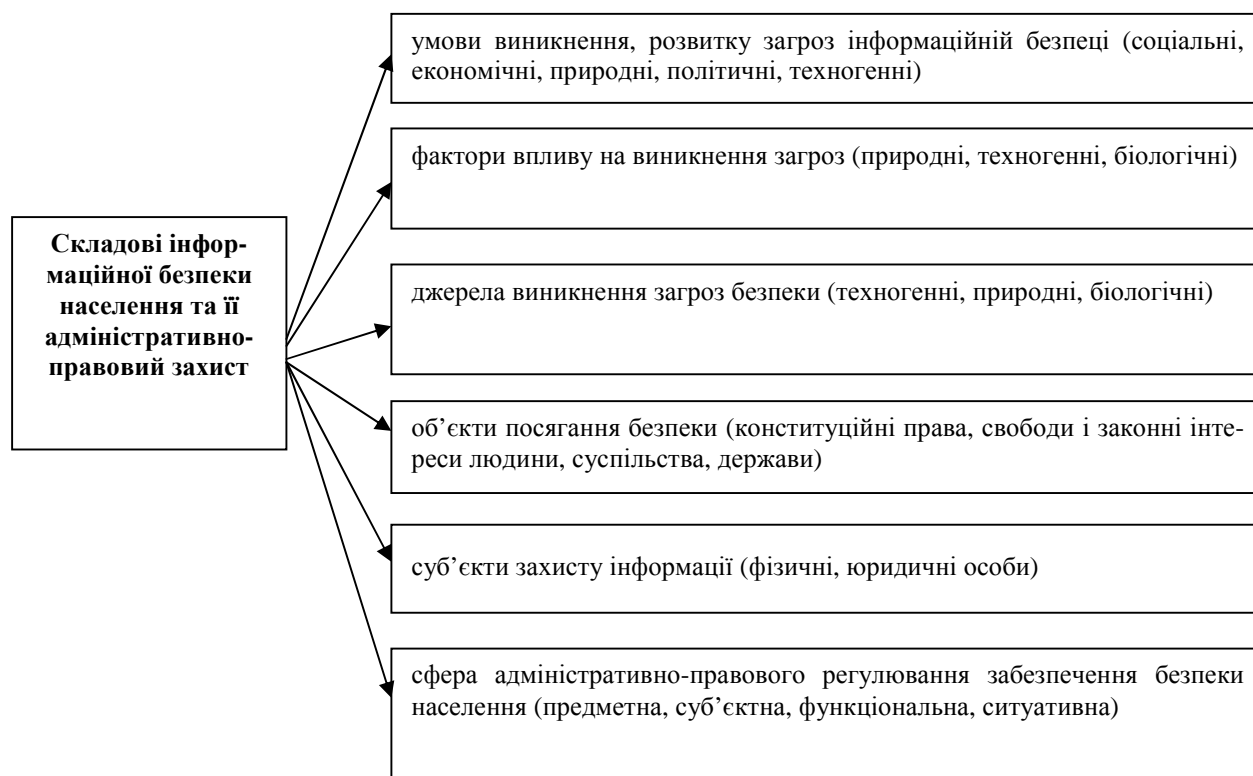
Складові інформаційної безпеки населення та її адміністративно-правовий захист

умови виникнення, розвитку загроз інформаційній безпеці (соціальні, економічні, природні, політичні, техногенні)

фактори впливу на виникнення загроз (природні, техногенні, біологічні)

джерела виникнення загроз безпеки (техногенні, природні, біологічні)

об’єкти посягання безпеки (конституційні права, свободи і законні інтереси людини, суспільства, держави)

суб’єкти захисту інформації (фізичні, юридичні особи)

сфера адміністративно-правового регулювання забезпечення безпеки населення (предметна, суб’єктна, функціональна, ситуативна)